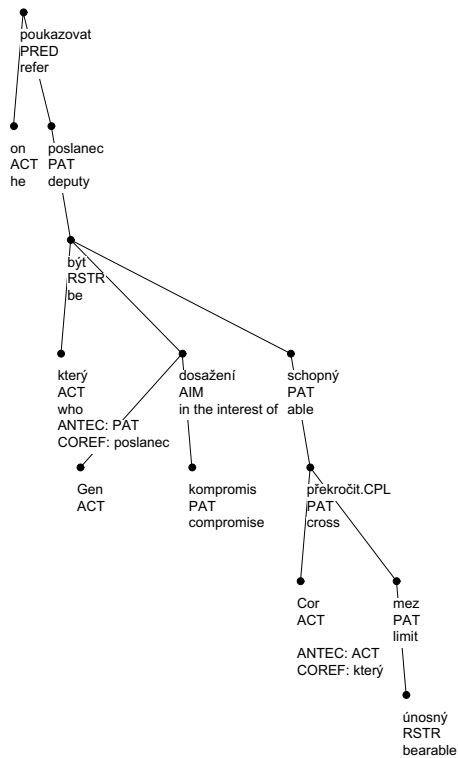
poukazovat
PRED
refer

on
ACT
he

poslanec
PAT
deputy

být
RSTR
be

který
ACT
who
ANTEC: PAT
COREF: poslanec

dosažení
AIM
in the interest of

schopný
PAT
able

Gen
ACT

kompromis
PAT
compromise

překročit.CPL
PAT
cross

Cor
ACT
ANTEC: ACT
COREF: který

mez
PAT
limit

únosný
RSTR
bearable